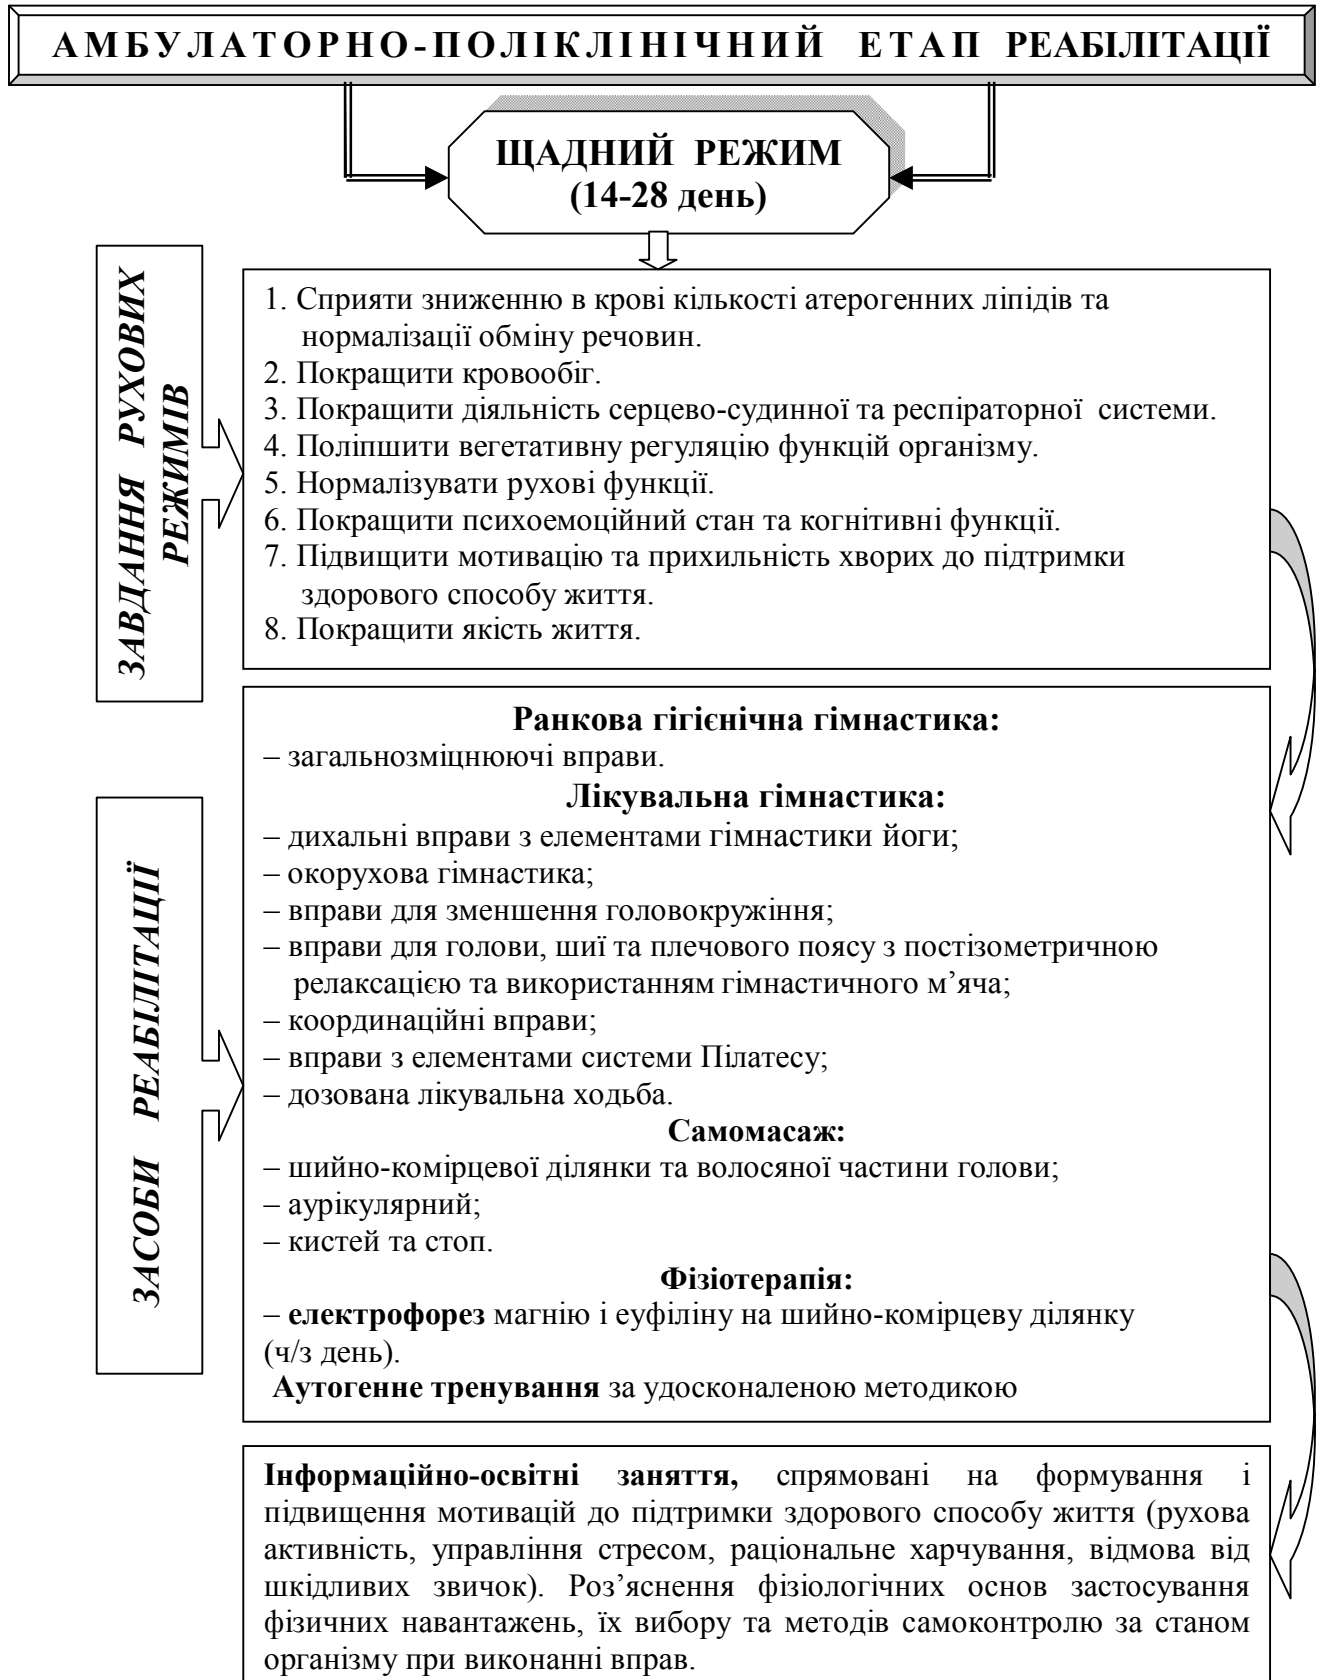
АМБУЛАТОРНО-ПОЛІКЛІНІЧНИЙ ЕТАП РЕАБІЛІТАЦІЇ

ЩАДНИЙ РЕЖИМ
(14-28 день)

ЗАВДАННЯ РУХОВИХ РЕЖИМІВ

1. Сприяти зниженню в крові кількості атерогенних ліпідів та нормалізації обміну речовин.
2. Покращити кровообіг.
3. Покращити діяльність серцево-судинної та респіраторної системи.
4. Поліпшити вегетативну регуляцію функцій організму.
5. Нормалізувати рухові функції.
6. Покращити психоемоційний стан та когнітивні функції.
7. Підвищити мотивацію та прихильність хворих до підтримки здорового способу життя.
8. Покращити якість життя.

ЗАСОБИ РЕАБІЛІТАЦІЇ

Ранкова гігієнічна гімнастика:
– загальнозміцнюючі вправи.
Лікувальна гімнастика:
– дихальні вправи з елементами гімнастики йоги;
– окорухова гімнастика;
– вправи для зменшення головокружіння;
– вправи для голови, шиї та плечового поясу з постізометричною релаксацією та використанням гімнастичного м’яча;
– координаційні вправи;
– вправи з елементами системи Пілатесу;
– дозована лікувальна ходьба.
Самомасаж:
– шийно-комірцевої ділянки та волосяної частини голови;
– аурікулярний;
– кистей та стоп.
Фізіотерапія:
– електрофорез магнію і еуфіліну на шийно-комірцеву ділянку (ч/з день).
Аутогенне тренування за удосконаленою методикою

Інформаційно-освітні заняття, спрямовані на формування і підвищення мотивацій до підтримки здорового способу життя (рухова активність, управління стресом, раціональне харчування, відмова від шкідливих звичок). Роз’яснення фізіологічних основ застосування фізичних навантажень, їх вибору та методів самоконтролю за станом організму при виконанні вправ.